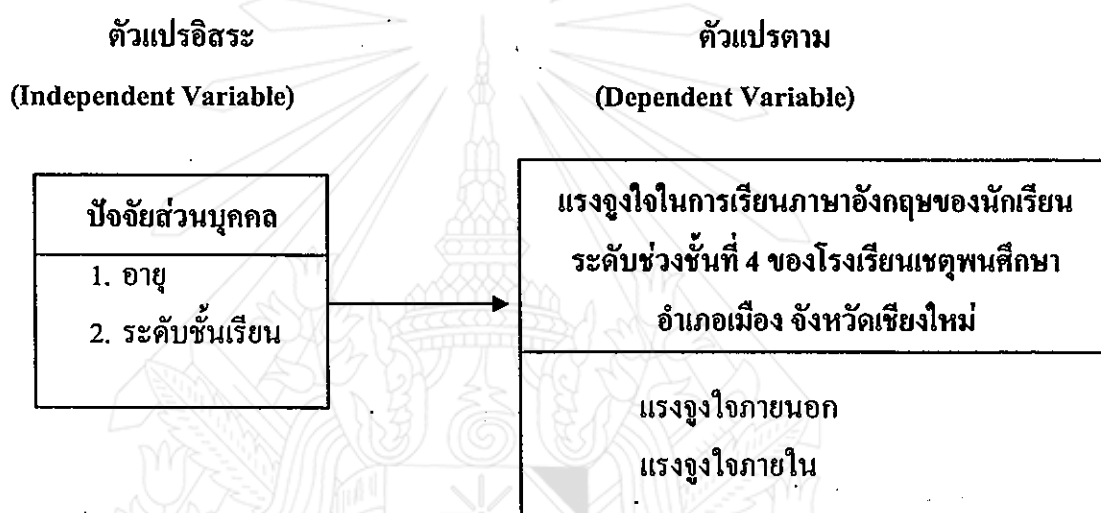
ตัวแปรอิสระ

(Independent Variable)

ตัวแปรตาม

(Dependent Variable)

ปัจจัยส่วนบุคคล

1. อายุ
2. ระดับชั้นเรียน

แรงจูงใจในการเรียนภาษาอังกฤษของนักเรียนระดับช่วงชั้นที่ 4 ของโรงเรียนเชตุพนศึกษา อำเภอเมือง จังหวัดเชียงใหม่

แรงจูงใจภายนอก
แรงจูงใจภายใน